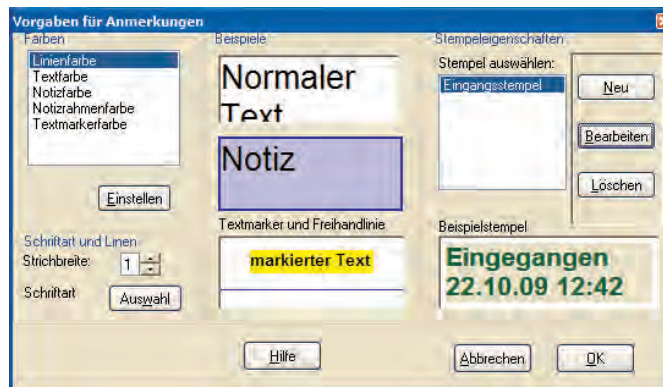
Vorgaben für Anmerkungen

Farben
Linienfarbe
Textfarbe
Notizfarbe
Notizrahmenfarbe
Textmarkerfarbe

Einstellen

Schriftart und Linien
Strichbreite: 1
Schriftart Auswahl

Beispiele
Normaler Text
Notiz
Textmarker und Freihandlinie
markierter Text

Stempeleigenschaften
Stempel auswählen:
Eingangsstempel
Neu
Bearbeiten
Löschen

Beispielstempel
Eingegangen
22.10.09 12:42

Hilfe
Abbrechen
OK